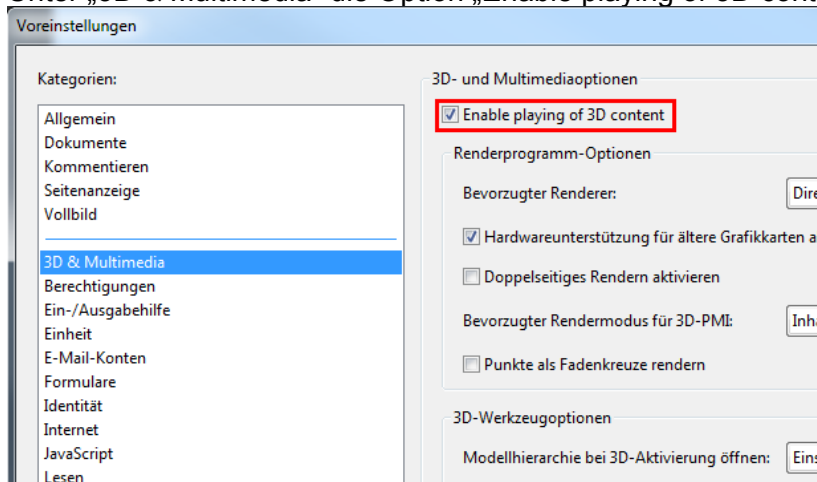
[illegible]

Voreinstellungen

Kategorien:

Allgemein
Dokumente
Kommentieren
Seitenanzeige
Vollbild

3D & Multimedia
Berechtigungen
Ein-/Ausgabehilfe
Einheit
E-Mail-Konten
Formulare
Identität
Internet
JavaScript
Lesen

3D- und Multimediaoptionen

Enable playing of 3D content

Renderprogramm-Optionen

Bevorzugter Renderer: Dire

Hardwareunterstützung für ältere Grafikkarten a

Doppelseitiges Rendern aktivieren

Bevorzugter Rendermodus für 3D-PMI: Inha

Punkte als Fadenkreuze rendern

3D-Werkzeugoptionen

Modellhierarchie bei 3D-Aktivierung öffnen: Eins